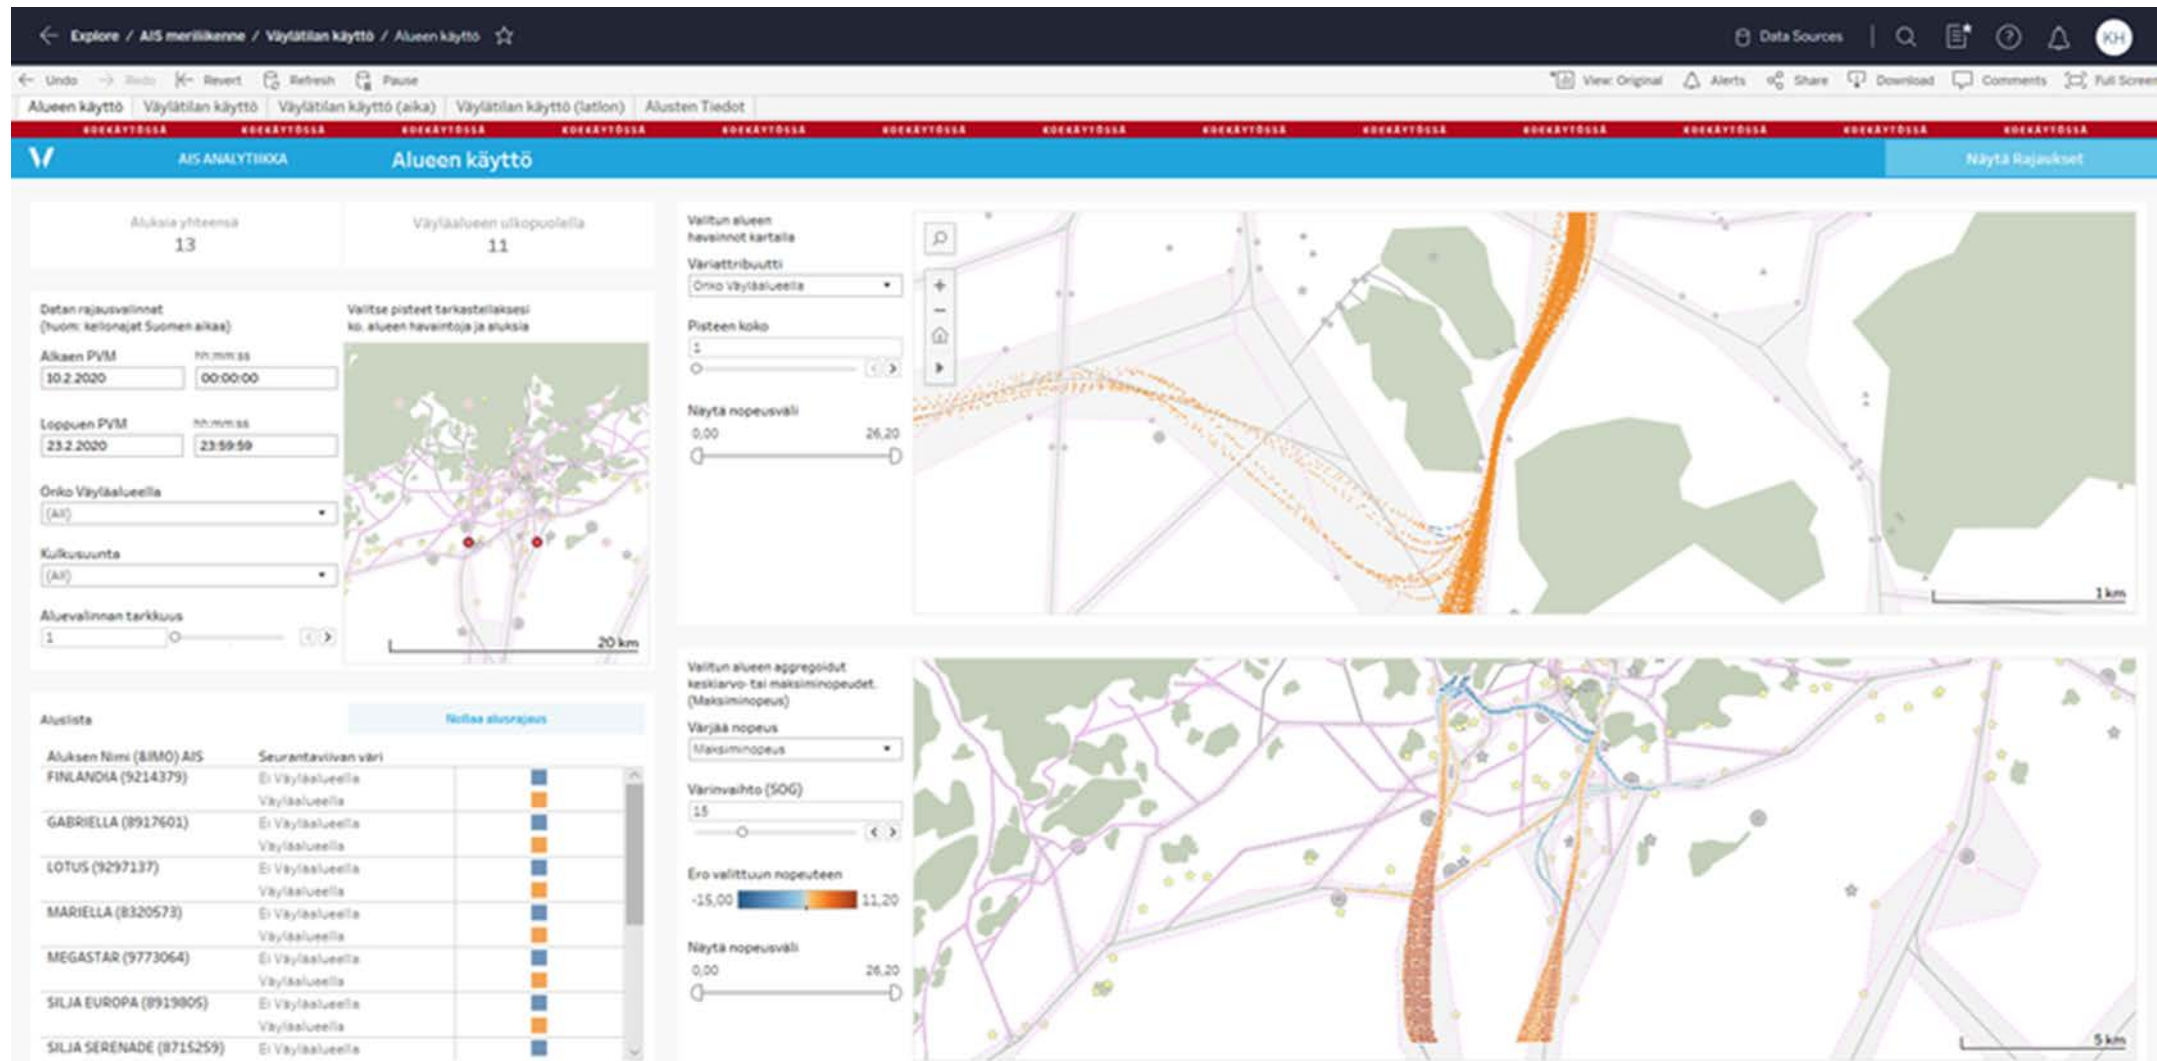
Explore / AIS meriliikenne / Väylätilan käyttö / Alueen käyttö

Data Sources

KH

Undo Redo Revert Refresh Pause

View: Original Alerts Share Download Comments Full Screen

Alueen käyttö | Väylätilan käyttö | Väylätilan käyttö (aika) | Väylätilan käyttö (latlon) | Alusten Tiedot

KOEKÄYTÖSSÄ KOEKÄYTÖSSÄ KOEKÄYTÖSSÄ KOEKÄYTÖSSÄ KOEKÄYTÖSSÄ KOEKÄYTÖSSÄ KOEKÄYTÖSSÄ KOEKÄYTÖSSÄ KOEKÄYTÖSSÄ KOEKÄYTÖSSÄ KOEKÄYTÖSSÄ KOEKÄYTÖSSÄ KOEKÄYTÖSSÄ

AIS ANALYTIIKKA

Alueen käyttö

Näytä Rajaukset

Aluksia yhteensä
13

Väyläalueen ulkopuolella
11

Datan rajausvalinnat
(huom: kellonajat Suomen aikaa)

Alkaen PVM
10.2.2020

hh:mm:ss
00:00:00

Loppuen PVM
23.2.2020

hh:mm:ss
23:59:59

Onko Väyläalueella
(All)

Kulkusuunta
(All)

Aluevalinnan tarkkuus
1

Valitse pisteet tarkastellaksesi ko. alueen havaintoja ja aluksia

20 km

Valitun alueen havainnot kartalla

Variattribuutti
Onko Väyläalueella

Pisteen koko
1

Näytä nopeusväli
0,00 26,20

1 km

Aluslista

Nollaa alusrajaus

| Aluksen Nimi (&IMO) AIS | Seurantaviivan väri |
|---|---|
| FINLANDIA (9214379) | Ei Väyläalueella |
| | Väyläalueella |
| GABRIELLA (8917601) | Ei Väyläalueella |
| | Väyläalueella |
| LOTUS (9297137) | Ei Väyläalueella |
| | Väyläalueella |
| MARIELLA (8320573) | Ei Väyläalueella |
| | Väyläalueella |
| MEGASTAR (9773064) | Ei Väyläalueella |
| | Väyläalueella |
| SILJA EUROPA (8919805) | Ei Väyläalueella |
| | Väyläalueella |
| SILJA SERENADE (8715259) | Ei Väyläalueella |

Valitun alueen aggregoidut keskiarvo- tai maksiminopeudet. (Maksiminopeus)

Värjää nopeus
Maksiminopeus

Värinvaihto (SOG)
15

Ero valittuun nopeuteen
-15,00 11,20

Näytä nopeusväli
0,00 26,20

5 km